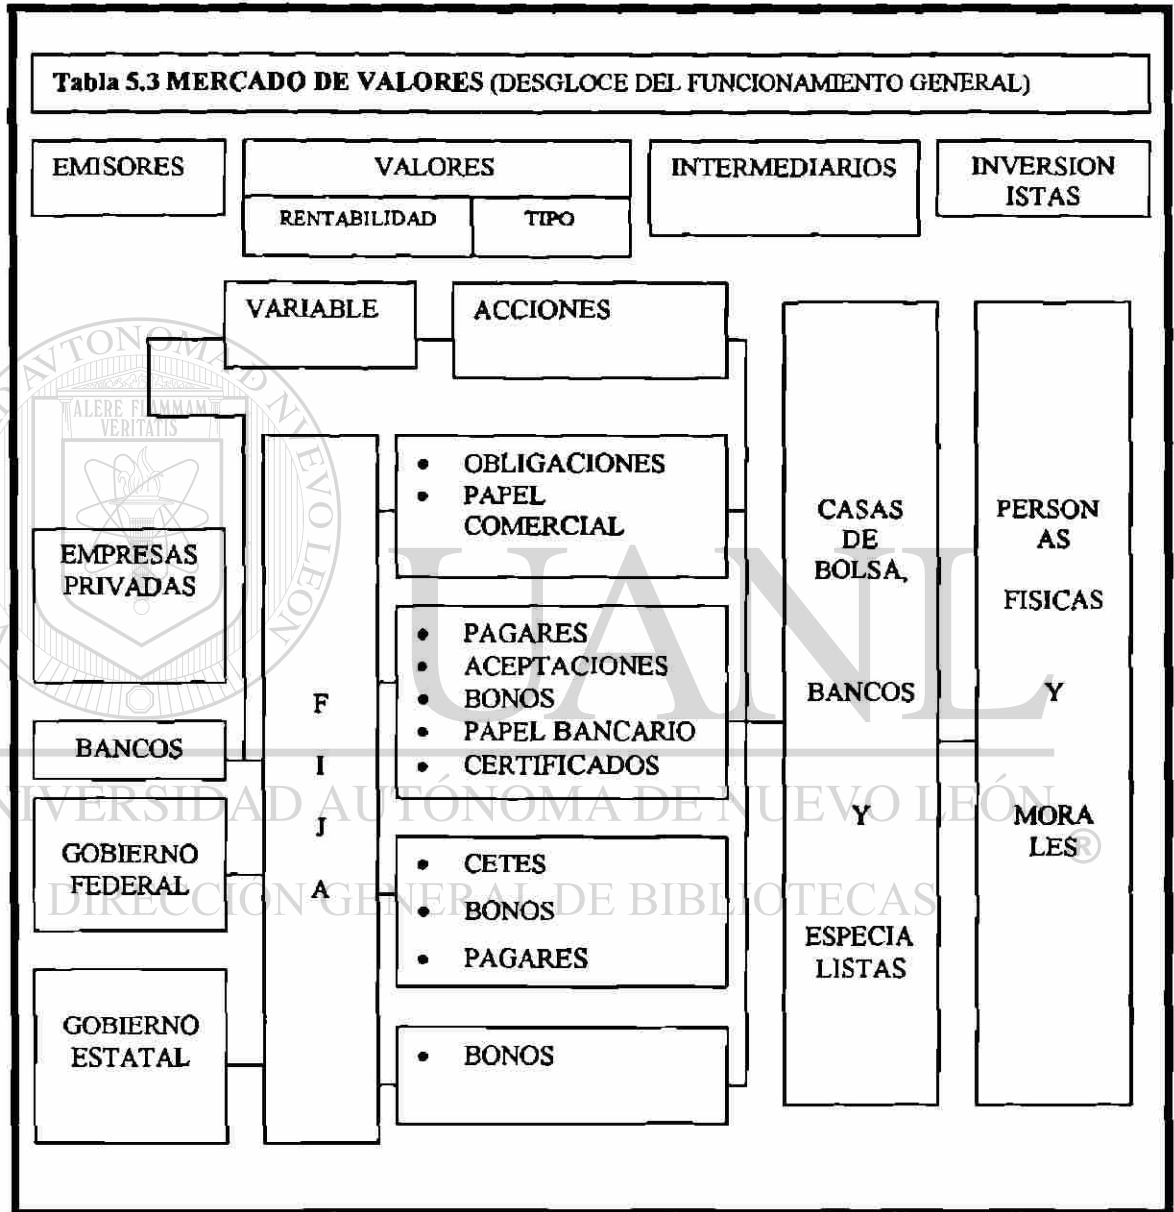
Tabla 5.3 MERCADO DE VALORES (DESGLOCE DEL FUNCIONAMIENTO GENERAL)

EMISORES

VALORES

RENTABILIDAD

TIPO

INTERMEDIARIOS

INVERSION ISTAS

VARIABLE

ACCIONES

EMPRESAS PRIVADAS

BANCOS

GOBIERNO FEDERAL

GOBIERNO ESTATAL

F I J A

• OBLIGACIONES
• PAPEL COMERCIAL

• PAGARES
• ACEPTACIONES
• BONOS
• PAPEL BANCARIO
• CERTIFICADOS

• CETES
• BONOS
• PAGARES

• BONOS

CASAS DE BOLSA,

BANCOS

Y

ESPECIA LISTAS

PERSON AS

FISICAS

Y

MORA LES

ALERE FLAMMAM VERITATIS

UANL

UNIVERSIDAD AUTÓNOMA DE NUEVO LEÓN

DIRECCIÓN GENERAL DE BIBLIOTECAS